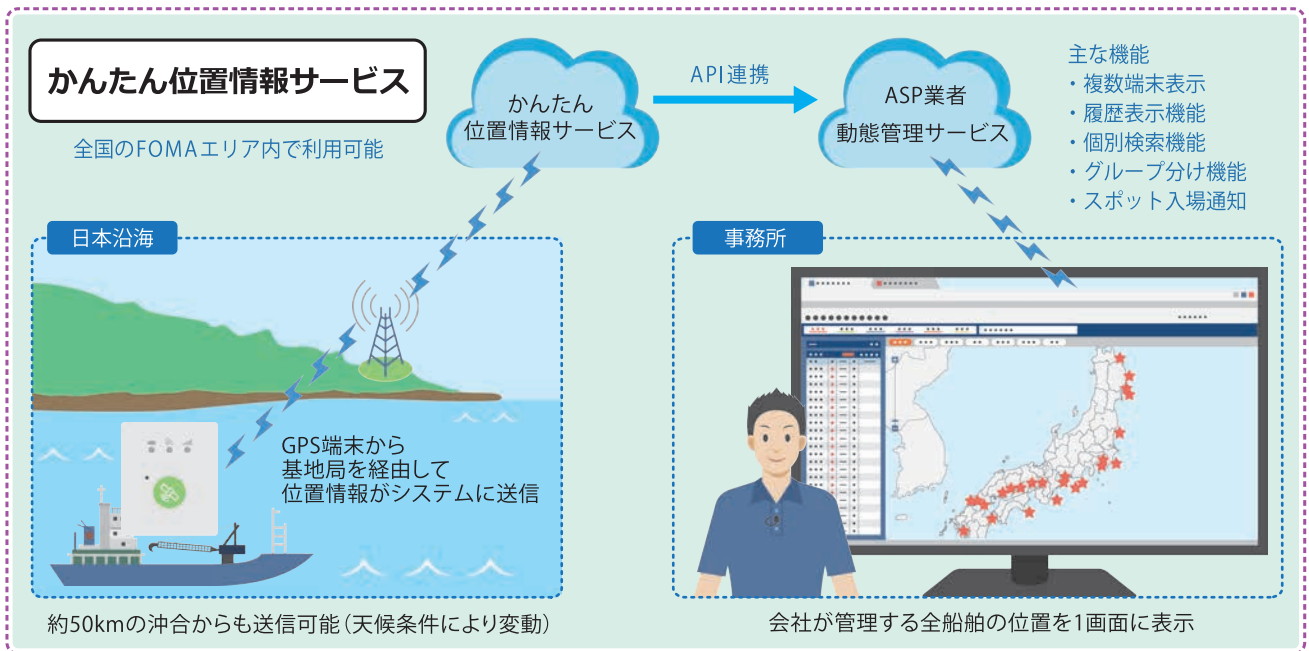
かんたん位置情報サービス

全国のFOMAエリア内で利用可能

かんたん
位置情報サービス

API連携

ASP業者
動態管理サービス

主な機能
・複数端末表示
・履歴表示機能
・個別検索機能
・グループ分け機能
・スポット入場通知

日本沿海

GPS端末から
基地局を経由して
位置情報がシステムに送信

事務所

約50kmの沖合からも送信可能(天候条件により変動)

会社が管理する全船舶の位置を1画面に表示